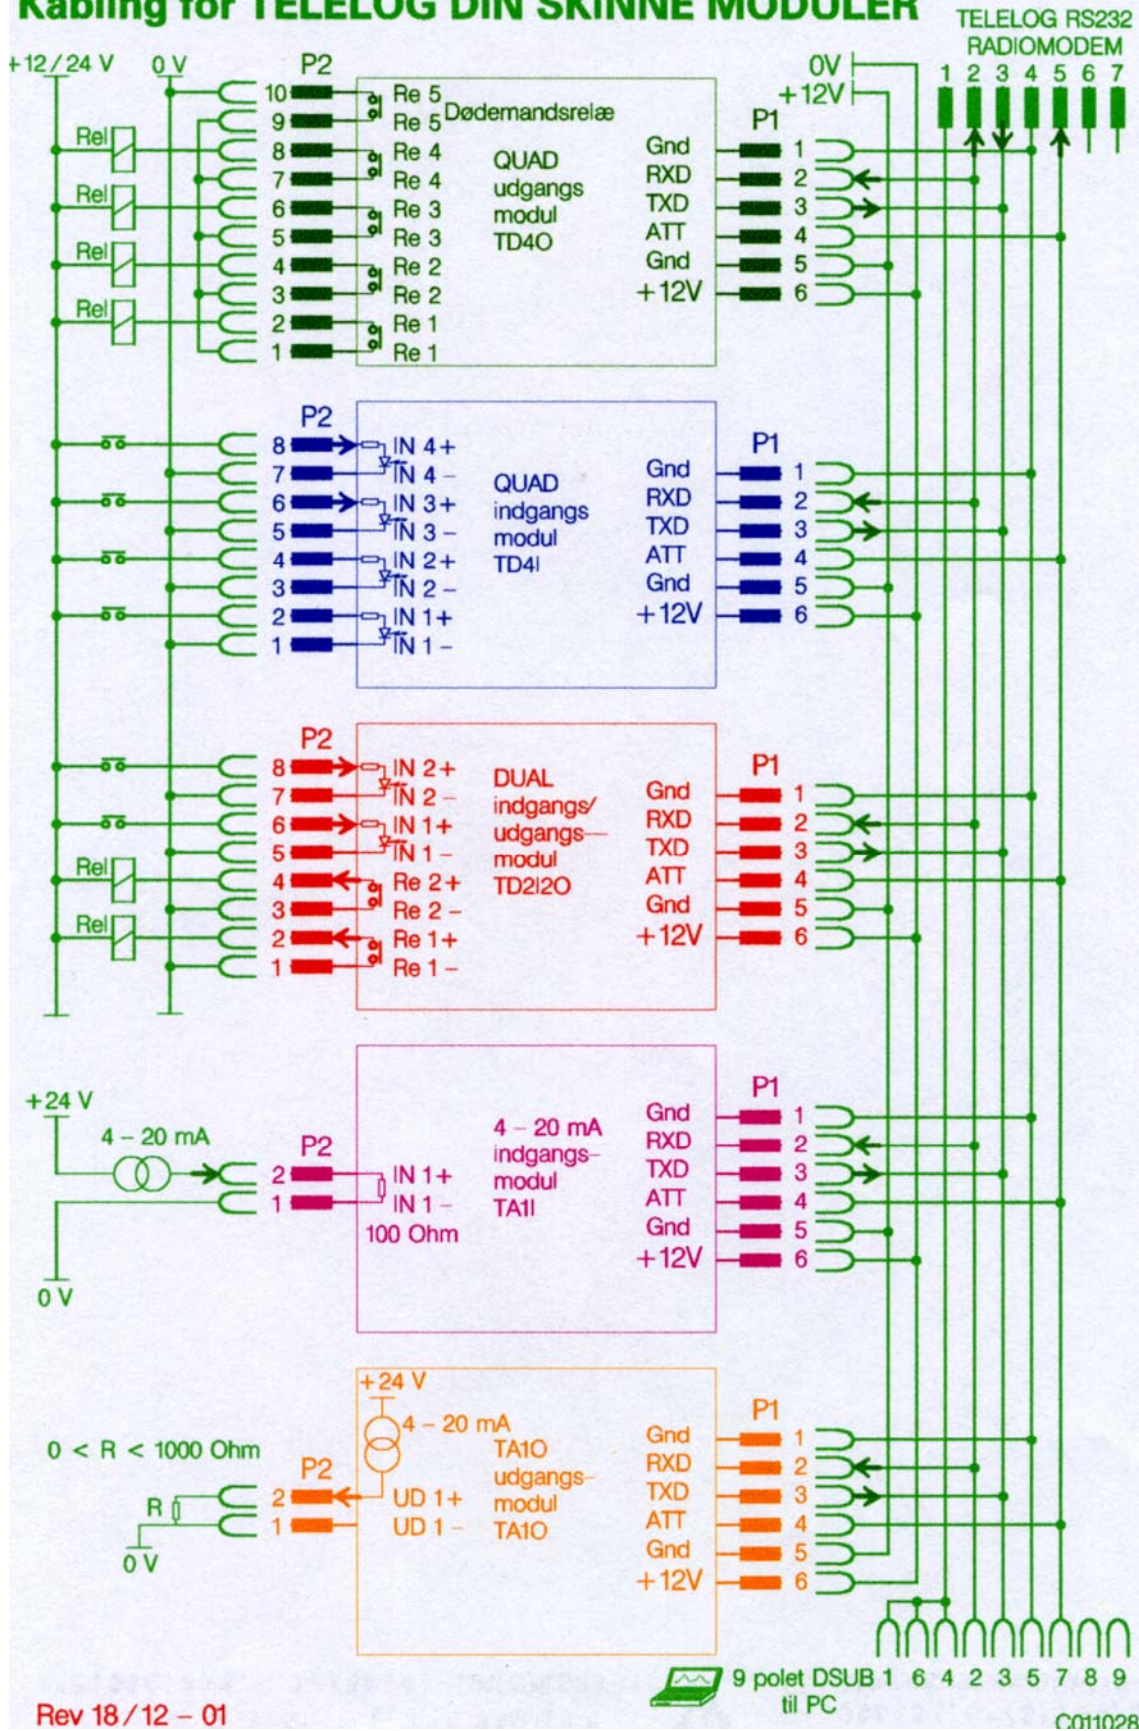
Kabling for TELELOG DIN SKINNE MODULER

TELELOG RS232 RADIOMODEM
1 2 3 4 5 6 7

+12/24 V
0 V
0V
+12V

P2
10 Re 5
9 Re 5 Dødemandsrelæ
8 Re 4
7 Re 4
6 Re 3
5 Re 3
4 Re 2
3 Re 2
2 Re 1
1 Re 1
Rel
Rel
Rel
Rel

QUAD udgangs modul TD4O

P1
Gnd 1
RXD 2
TXD 3
ATT 4
Gnd 5
+12V 6

P2
8 IN 4+
7 IN 4 −
6 IN 3+
5 IN 3 −
4 IN 2+
3 IN 2 −
2 IN 1+
1 IN 1 −

QUAD indgangs modul TD4I

P1
Gnd 1
RXD 2
TXD 3
ATT 4
Gnd 5
+12V 6

P2
8 IN 2+
7 IN 2 −
6 IN 1+
5 IN 1 −
4 Re 2+
3 Re 2 −
2 Re 1+
1 Re 1 −
Rel
Rel

DUAL indgangs/ udgangs- modul TD2I2O

P1
Gnd 1
RXD 2
TXD 3
ATT 4
Gnd 5
+12V 6

+24 V
4 − 20 mA
0 V
P2
2 IN 1+
1 IN 1 −
100 Ohm

4 − 20 mA indgangs- modul TA1I

P1
Gnd 1
RXD 2
TXD 3
ATT 4
Gnd 5
+12V 6

+24 V
4 − 20 mA
0 < R < 1000 Ohm
R
0 V
P2
2 UD 1+
1 UD 1 −

TA1O udgangs- modul TA1O

P1
Gnd 1
RXD 2
TXD 3
ATT 4
Gnd 5
+12V 6

9 polet DSUB til PC 1 6 4 2 3 5 7 8 9

Rev 18 / 12 − 01

C011028